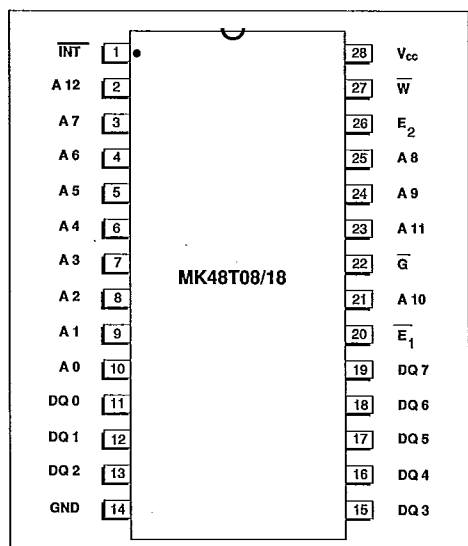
$\overline{INT}$ 1
A 12 2
A 7 3
A 6 4
A 5 5
A 4 6
A 3 7
A 2 8
A 1 9
A 0 10
DQ 0 11
DQ 1 12
DQ 2 13
GND 14

MK48T08/18

28 $V_{cc}$
27 $\overline{W}$
26 $E_2$
25 A 8
24 A 9
23 A 11
22 $\overline{G}$
21 A 10
20 $\overline{E_1}$
19 DQ 7
18 DQ 6
17 DQ 5
16 DQ 4
15 DQ 3